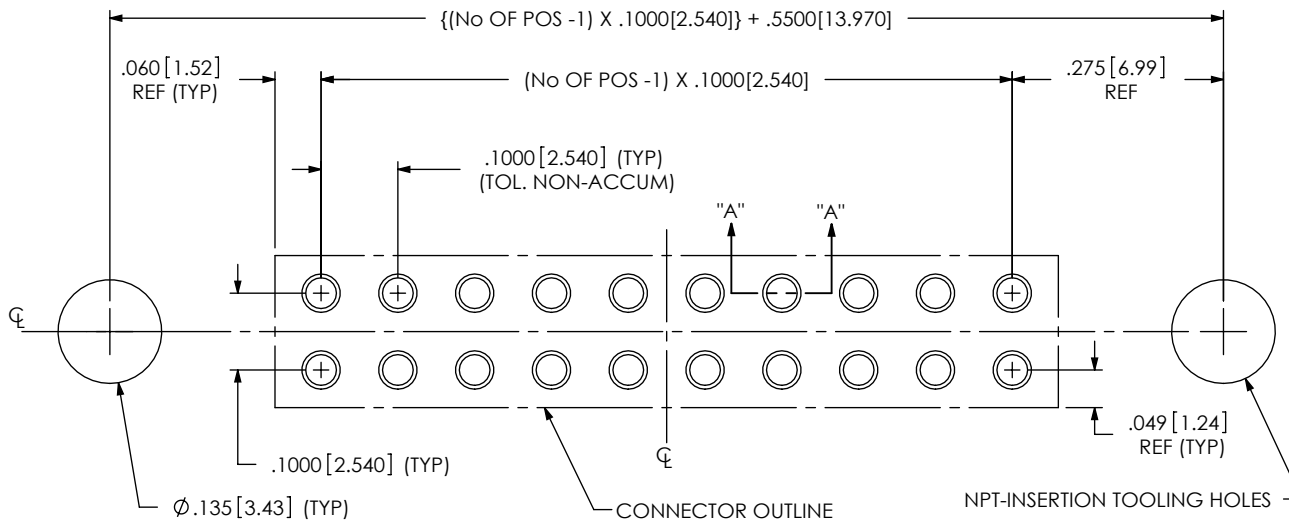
{(No OF POS -1) X .1000[2.540]} + .5500[13.970]

.060 [1.52]
REF (TYP)

(No OF POS -1) X .1000[2.540]

.275 [6.99]
REF

.1000 [2.540] (TYP)
(TOL. NON-ACCUM)

"A"

"A"

℄

℄

.049 [1.24]
REF (TYP)

.1000 [2.540] (TYP)

$\varnothing$.135 [3.43] (TYP)

CONNECTOR OUTLINE

NPT-INSERTION TOOLING HOLES -